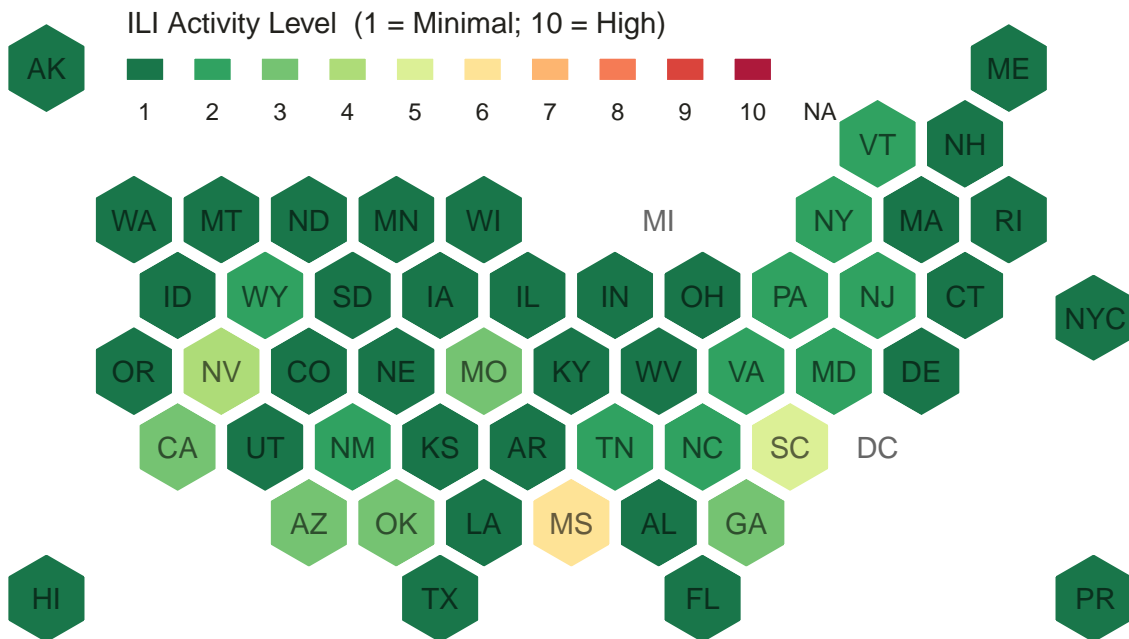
ILI Activity Level (1 = Minimal; 10 = High)

1 2 3 4 5 6 7 8 9 10 NA

AK ME
VT NH
WA MT ND MN WI MI NY MA RI
ID WY SD IA IL IN OH PA NJ CT NYC
OR NV CO NE MO KY WV VA MD DE
CA UT NM KS AR TN NC SC DC
AZ OK LA MS AL GA
HI TX FL PR